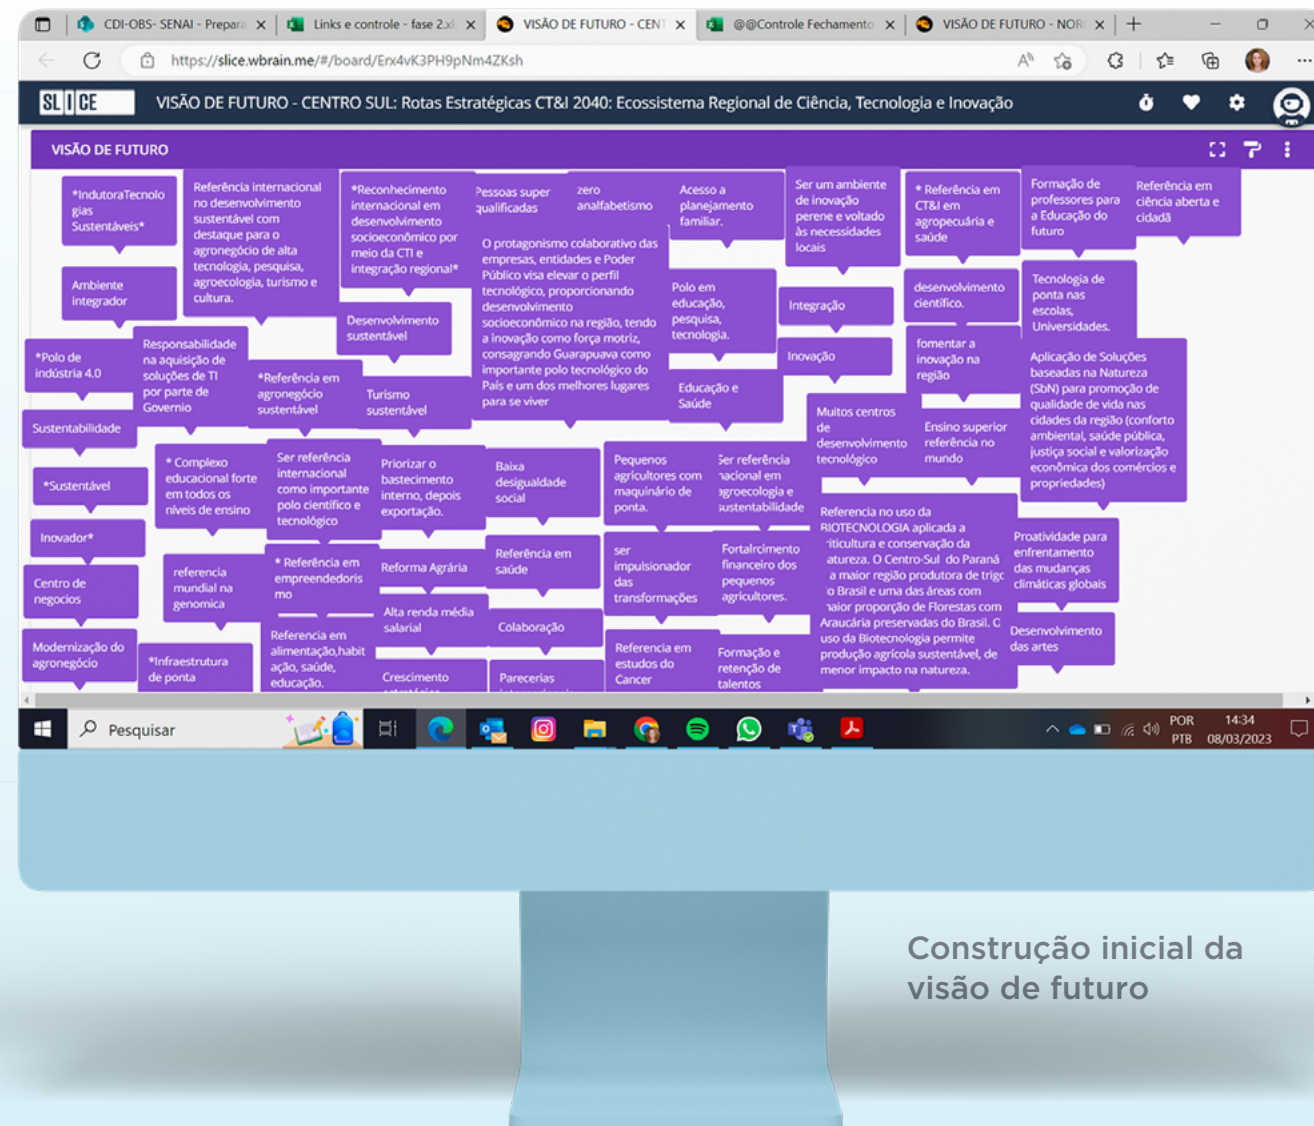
CDI-OBS- SENAI - Prepara | Links e controle - fase 2.xl | VISÃO DE FUTURO - CENT | @@Controle Fechamento | VISÃO DE FUTURO - NOR

https://slice.wbrain.me/#/board/Erx4vK3PH9pNm4ZKsh

SLICE VISÃO DE FUTURO - CENTRO SUL: Rotas Estratégicas CT&I 2040: Ecossistema Regional de Ciência, Tecnologia e Inovação

VISÃO DE FUTURO

*IndutoraTecnologias Sustentáveis*

Referência internacional no desenvolvimento sustentável com destaque para o agronegócio de alta tecnologia, pesquisa, agroecologia, turismo e cultura.

*Reconhecimento internacional em desenvolvimento socioeconômico por meio da CTI e integração regional*

Pessoas super qualificadas

zero analfabetismo

Acesso a planejamento familiar.

Ser um ambiente de inovação perene e voltado às necessidades locais

* Referência em CT&I em agropecuária e saúde

Formação de professores para a Educação do futuro

Referência em ciência aberta e cidadã

Ambiente integrador

O protagonismo colaborativo das empresas, entidades e Poder Público visa elevar o perfil tecnológico, proporcionando desenvolvimento socioeconômico na região, tendo a inovação como força motriz, consagrando Guarapuava como importante polo tecnológico do País e um dos melhores lugares para se viver

Polo em educação, pesquisa, tecnologia.

Integração

desenvolvimento científico.

Tecnologia de ponta nas escolas, Universidades.

Desenvolvimento sustentável

Inovação

fomentar a inovação na região

Aplicação de Soluções baseadas na Natureza (SbN) para promoção de qualidade de vida nas cidades da região (conforto ambiental, saúde pública, justiça social e valorização econômica dos comércios e propriedades)

*Polo de indústria 4.0

Responsabilidade na aquisição de soluções de TI por parte de Governo

*Referência em agronegócio sustentável

Turismo sustentável

Educação e Saúde

Muitos centros de desenvolvimento tecnológico

Ensino superior referência no mundo

Sustentabilidade

*Sustentável

* Complexo educacional forte em todos os níveis de ensino

Ser referência internacional como importante polo científico e tecnológico

Priorizar o bastecimento interno, depois exportação.

Baixa desigualdade social

Pequenos agricultores com maquinário de ponta.

Ser referência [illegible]acional em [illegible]groecologia e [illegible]ustentabilidade

Referencia no uso da BIOTECNOLOGIA aplicada a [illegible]riticultura e conservação da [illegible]atureza. O Centro-Sul do Paraná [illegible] a maior região produtora de trigo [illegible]o Brasil e uma das áreas com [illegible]aior proporção de Florestas com Araucária preservadas do Brasil. O uso da Biotecnologia permite produção agrícola sustentável, de menor impacto na natureza.

Proatividade para enfrentamento das mudanças climáticas globais

Inovador*

Centro de negocios

referencia mundial na genomica

* Referência em empreendedorismo

Reforma Agrária

Referência em saúde

ser impulsionador das transformações

Fortalcimento financeiro dos pequenos agricultores.

Desenvolvimento das artes

Alta renda média salarial

Colaboração

Modernização do agronegócio

*Infraestrutura de ponta

Referencia em alimentação,habitação, saúde, educação.

Crescimento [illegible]

Parcerias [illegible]

Referencia em estudos do Cancer

Formação e retenção de talentos

Pesquisar

POR PTB 14:34 08/03/2023

Construção inicial da visão de futuro